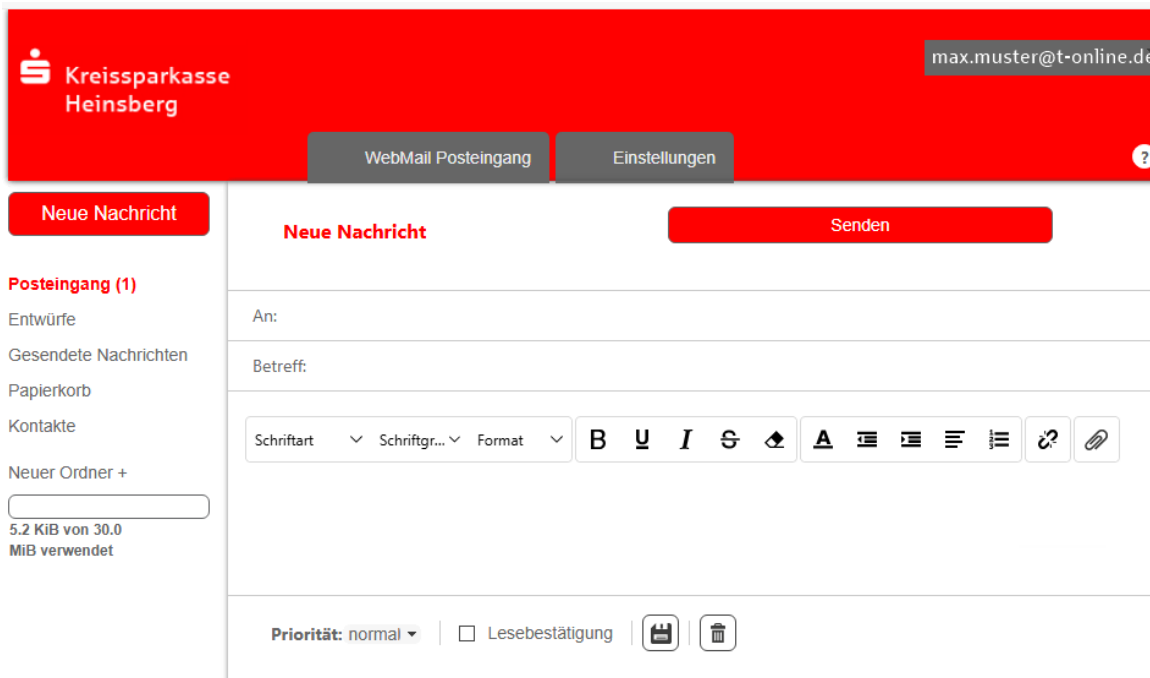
Kreissparkasse Heinsberg

max.muster@t-online.de

WebMail Posteingang

Einstellungen

?

Neue Nachricht

Neue Nachricht

Senden

Posteingang (1)
Entwürfe
Gesendete Nachrichten
Papierkorb
Kontakte

Neuer Ordner +

5.2 KiB von 30.0 MiB verwendet

An:

Betreff:

Schriftart
Schriftgr...
Format
B U I S

Priorität: normal

Lesebestätigung